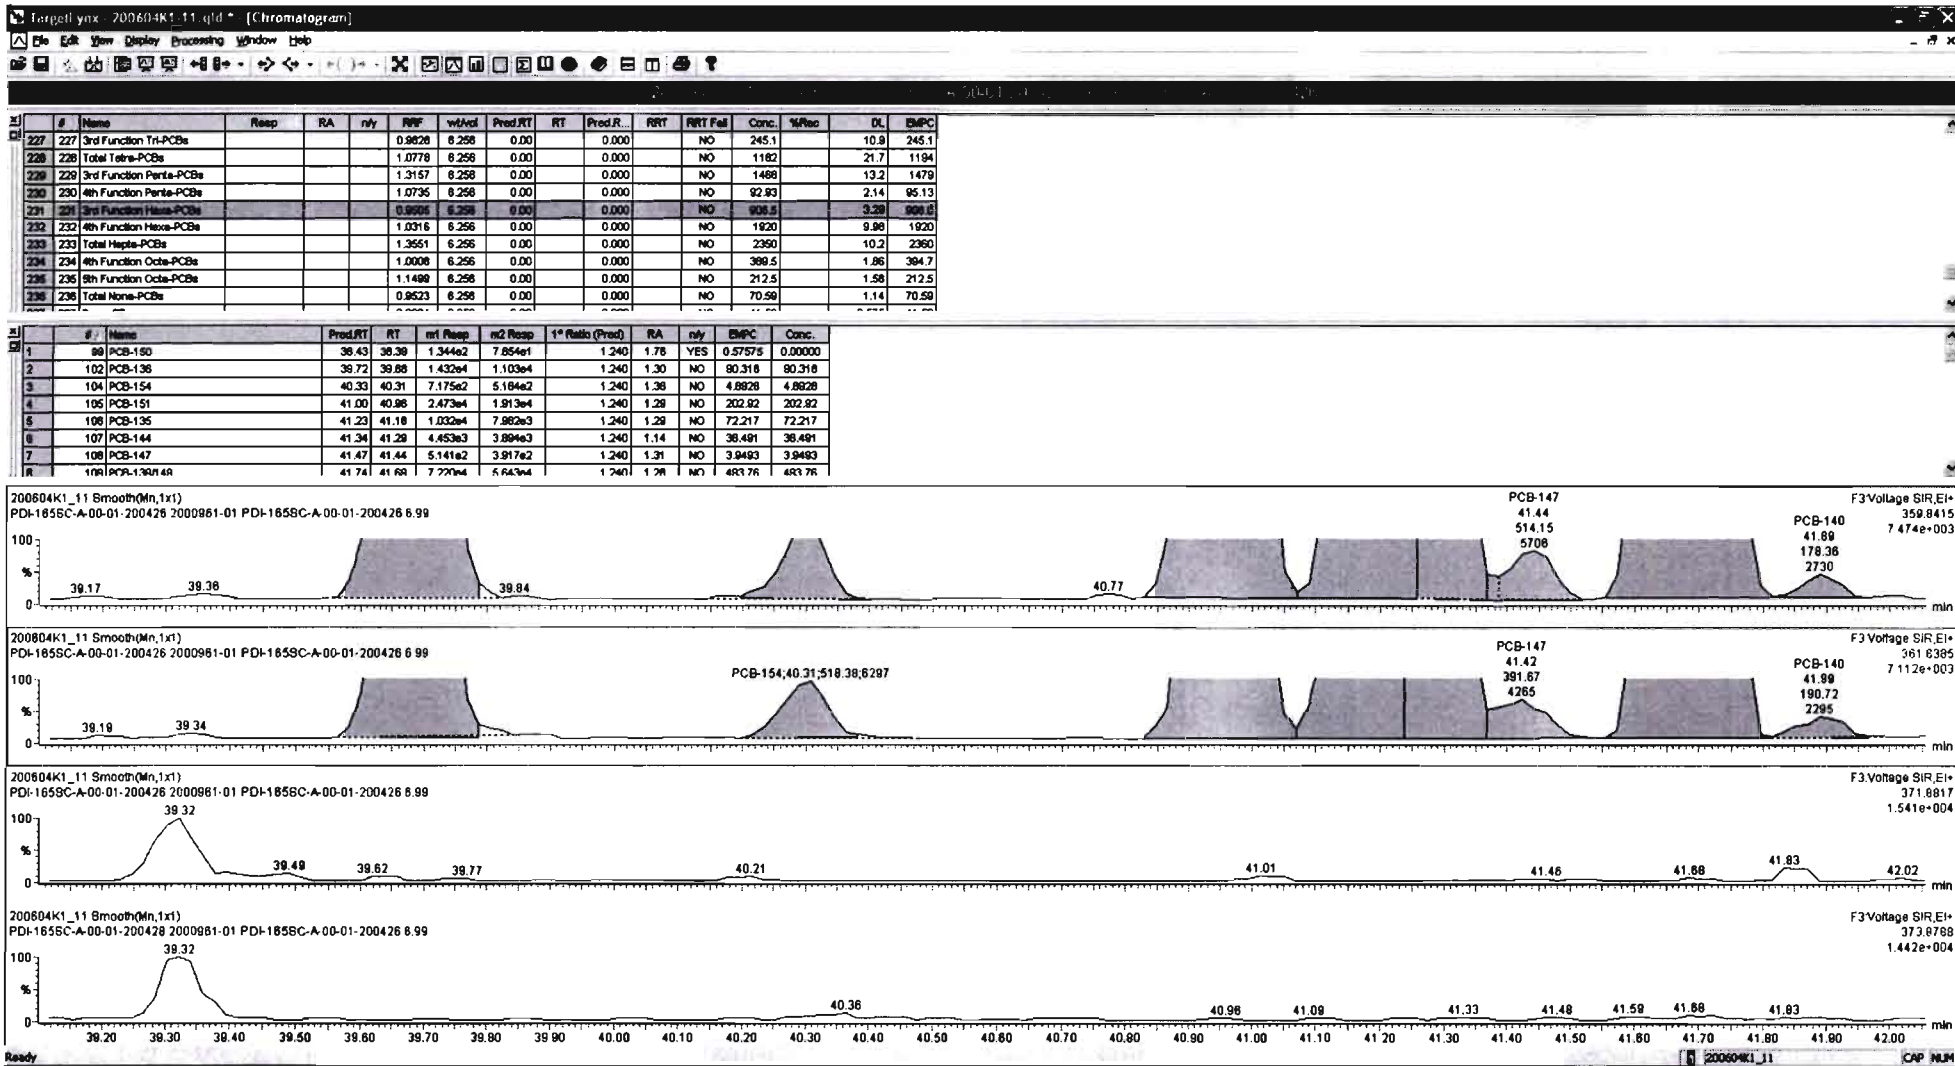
TargetLynx - 200604K1-11.qld * - [Chromatogram]

File Edit View Display Processing Window Help

| | # | Name | Resp | RA | n/y | RRF | wt/vol | Pred.RT | RT | Pred.R... | RRT | RRT Fail | Conc. | %Rec | DL | EMPC |
|---|---|---|---|---|---|---|---|---|---|---|---|---|---|---|---|---|
| 227 | 227 | 3rd Function Tri-PCBs | | | | 0.9828 | 6.256 | 0.00 | | 0.000 | | NO | 245.1 | | 10.9 | 245.1 |
| 228 | 228 | Total Tetra-PCBs | | | | 1.0778 | 6.256 | 0.00 | | 0.000 | | NO | 1182 | | 21.7 | 1194 |
| 229 | 229 | 3rd Function Penta-PCBs | | | | 1.3157 | 6.256 | 0.00 | | 0.000 | | NO | 1468 | | 13.2 | 1479 |
| 230 | 230 | 4th Function Penta-PCBs | | | | 1.0735 | 6.256 | 0.00 | | 0.000 | | NO | 92.93 | | 2.14 | 95.13 |
| 231 | 231 | 3rd Function Hexa-PCBs | | | | 0.9606 | 6.256 | 0.00 | | 0.000 | | NO | 906.5 | | 3.28 | 906.5 |
| 232 | 232 | 4th Function Hexa-PCBs | | | | 1.0316 | 6.256 | 0.00 | | 0.000 | | NO | 1920 | | 9.96 | 1920 |
| 233 | 233 | Total Hepta-PCBs | | | | 1.3551 | 6.256 | 0.00 | | 0.000 | | NO | 2350 | | 10.2 | 2360 |
| 234 | 234 | 4th Function Octa-PCBs | | | | 1.0006 | 6.256 | 0.00 | | 0.000 | | NO | 389.5 | | 1.86 | 394.7 |
| 235 | 235 | 5th Function Octa-PCBs | | | | 1.1499 | 6.256 | 0.00 | | 0.000 | | NO | 212.5 | | 1.58 | 212.5 |
| 236 | 236 | Total Nona-PCBs | | | | 0.9523 | 6.256 | 0.00 | | 0.000 | | NO | 70.59 | | 1.14 | 70.59 |

| | # | Name | Pred.RT | RT | m1 Resp | m2 Resp | 1° Ratio (Pred) | RA | n/y | EMPC | Conc. |
|---|---|---|---|---|---|---|---|---|---|---|---|
| 1 | 99 | PCB-150 | 38.43 | 38.39 | 1.344e2 | 7.854e1 | 1.240 | 1.78 | YES | 0.57575 | 0.00000 |
| 2 | 102 | PCB-136 | 39.72 | 39.68 | 1.432e4 | 1.103e4 | 1.240 | 1.30 | NO | 80.318 | 80.318 |
| 3 | 104 | PCB-154 | 40.33 | 40.31 | 7.175e2 | 5.184e2 | 1.240 | 1.38 | NO | 4.8828 | 4.8828 |
| 4 | 105 | PCB-151 | 41.00 | 40.96 | 2.473e4 | 1.913e4 | 1.240 | 1.29 | NO | 202.92 | 202.92 |
| 5 | 106 | PCB-135 | 41.23 | 41.18 | 1.032e4 | 7.982e3 | 1.240 | 1.29 | NO | 72.217 | 72.217 |
| 6 | 107 | PCB-144 | 41.34 | 41.29 | 4.453e3 | 3.894e3 | 1.240 | 1.14 | NO | 38.491 | 38.491 |
| 7 | 108 | PCB-147 | 41.47 | 41.44 | 5.141e2 | 3.917e2 | 1.240 | 1.31 | NO | 3.9493 | 3.9493 |
| 8 | 109 | PCB-139/149 | 41.74 | 41.68 | 7.220e4 | 5.643e4 | 1.240 | 1.28 | NO | 483.76 | 483.76 |

200604K1_11 Smooth(Mn,1x1)
PDI-165SC-A-00-01-200426 2000961-01 PDI-165SC-A-00-01-200426 6.99
F3:Voltage SIR,EI+ 359.8415 7.474e+003
100 % 0
39.17 39.36 39.84 40.77
PCB-147 41.44 514.15 5706
PCB-140 41.89 178.36 2730
min

200604K1_11 Smooth(Mn,1x1)
PDI-165SC-A-00-01-200426 2000961-01 PDI-165SC-A-00-01-200426 6.99
F3:Voltage SIR,EI+ 361.8385 7.112e+003
100 % 0
39.19 39.34
PCB-154;40.31;518.38;6297
PCB-147 41.42 391.67 4265
PCB-140 41.89 190.72 2295
min

200604K1_11 Smooth(Mn,1x1)
PDI-165SC-A-00-01-200426 2000961-01 PDI-165SC-A-00-01-200426 6.99
F3:Voltage SIR,EI+ 371.8817 1.541e+004
100 % 0
39.32 39.49 39.62 39.77 40.21 41.01 41.46 41.68 41.83 42.02
min

200604K1_11 Smooth(Mn,1x1)
PDI-165SC-A-00-01-200426 2000961-01 PDI-165SC-A-00-01-200426 6.99
F3:Voltage SIR,EI+ 373.8788 1.442e+004
100 % 0
39.32 40.36 40.96 41.09 41.33 41.48 41.59 41.68 41.83
39.20 39.30 39.40 39.50 39.60 39.70 39.80 39.90 40.00 40.10 40.20 40.30 40.40 40.50 40.60 40.70 40.80 40.90 41.00 41.10 41.20 41.30 41.40 41.50 41.60 41.70 41.80 41.90 42.00 min

Ready 200604K1_11 CAP NUM